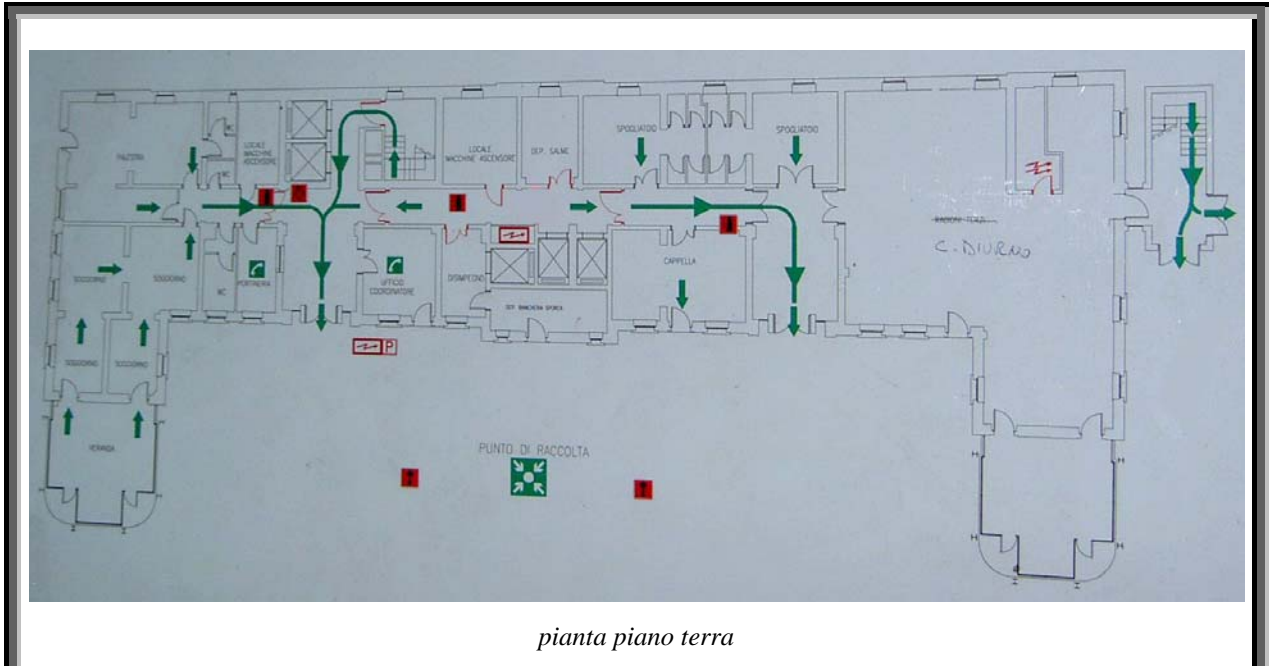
PALESTRA

WC

LOCALE MACCHINE ASCENSORE

LOCALE MACCHINE ASCENSORE

DEP. SALME

SPOGLIATOIO

SPOGLIATOIO

C. DIURNO

SOGGIORNO

SOGGIORNO

WC

PORTINERIA

UFFICIO COORDINATORE

DISIMPEGNO

DEP. BIANCHERIA SPORCA

CAPPELLA

SOGGIORNO

SOGGIORNO

VERANDA

P

PUNTO DI RACCOLTA

pianta piano terra